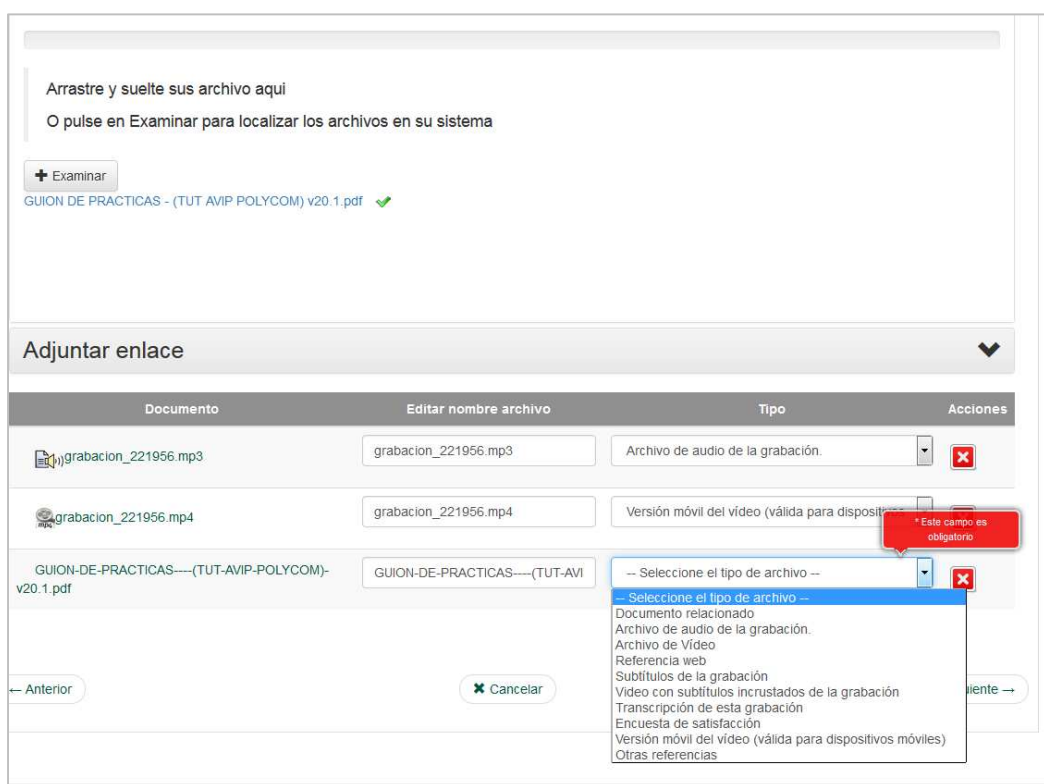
Arrastre y suelte sus archivo aqui

O pulse en Examinar para localizar los archivos en su sistema

+ Examinar

GUION DE PRACTICAS - (TUT AVIP POLYCOM) v20.1.pdf

Adjuntar enlace

| Documento | Editar nombre archivo | Tipo | Acciones |
|---|---|---|---|
| grabacion_221956.mp3 | grabacion_221956.mp3 | Archivo de audio de la grabación. | |
| grabacion_221956.mp4 | grabacion_221956.mp4 | Versión móvil del vídeo (válida para dispositi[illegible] | |
| GUION-DE-PRACTICAS----(TUT-AVIP-POLYCOM)-v20.1.pdf | GUION-DE-PRACTICAS----(TUT-AVI | -- Seleccione el tipo de archivo -- | |

* Este campo es obligatorio

-- Seleccione el tipo de archivo --
Documento relacionado
Archivo de audio de la grabación.
Archivo de Vídeo
Referencia web
Subtítulos de la grabación
Video con subtítulos incrustados de la grabación
Transcripción de esta grabación
Encuesta de satisfacción
Versión móvil del vídeo (válida para dispositivos móviles)
Otras referencias

← Anterior

✖ Cancelar

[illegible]iente →